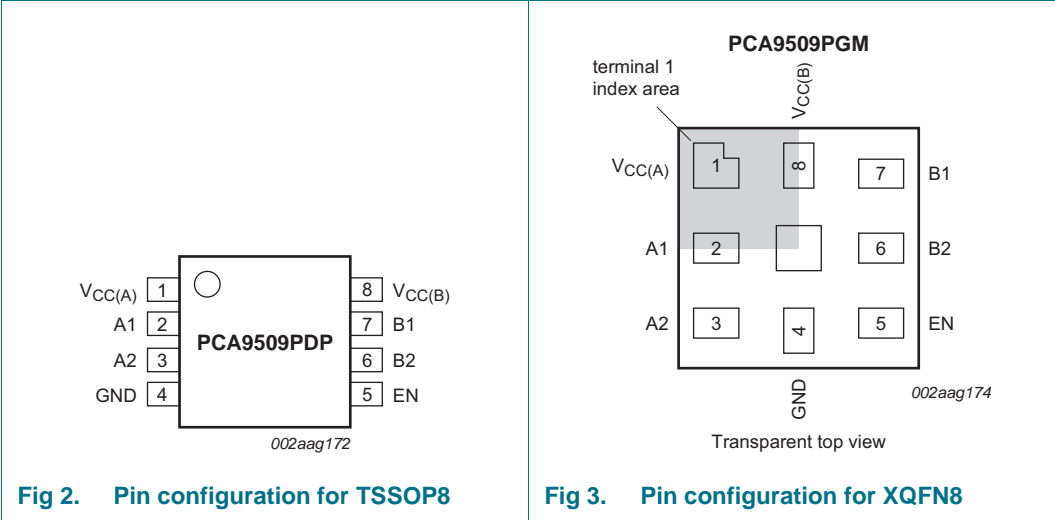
$V_{CC(A)}$ 1
A1 2
A2 3
GND 4

PCA9509PDP

8 $V_{CC(B)}$
7 B1
6 B2
5 EN

002aag172

Fig 2. Pin configuration for TSSOP8

PCA9509PGM

terminal 1 index area

$V_{CC(B)}$

$V_{CC(A)}$ 1 8 7 B1
A1 2 6 B2
A2 3 4 5 EN

GND

002aag174

Transparent top view

Fig 3. Pin configuration for XQFN8